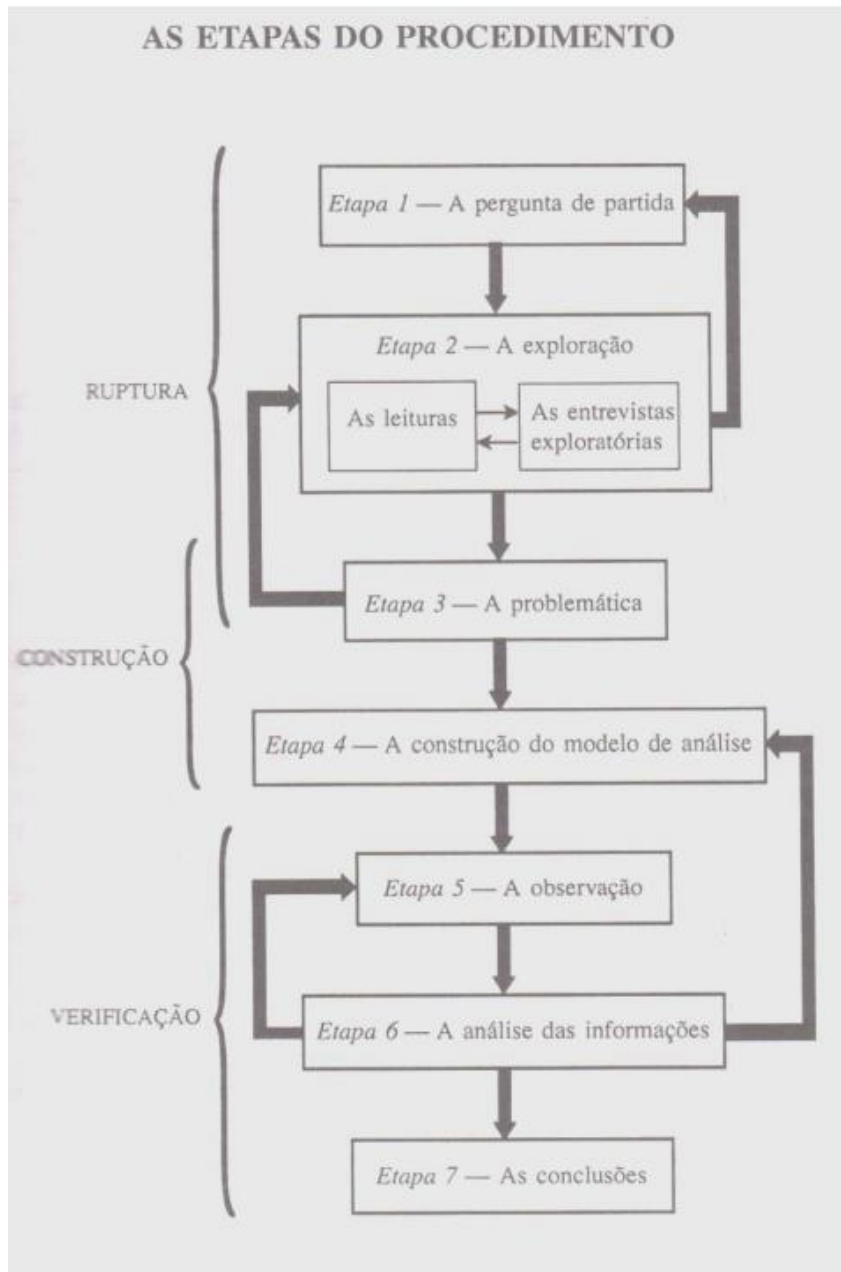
AS ETAPAS DO PROCEDIMENTO

RUPTURA

Etapa 1 — A pergunta de partida

Etapa 2 — A exploração

As leituras

As entrevistas exploratórias

Etapa 3 — A problemática

CONSTRUÇÃO

Etapa 4 — A construção do modelo de análise

VERIFICAÇÃO

Etapa 5 — A observação

Etapa 6 — A análise das informações

Etapa 7 — As conclusões